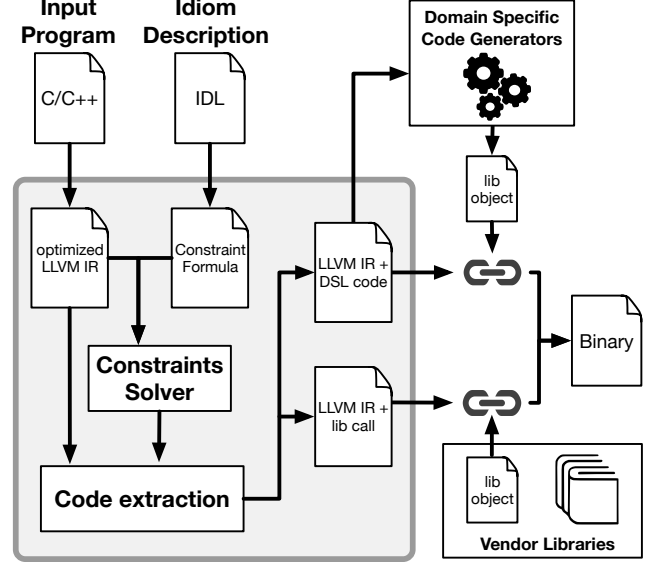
Input Program

Idiom Description

C/C++

IDL

Domain Specific Code Generators

lib object

optimized LLVM IR

Constraint Formula

LLVM IR + DSL code

Constraints Solver

Binary

LLVM IR + lib call

Code extraction

lib object

Vendor Libraries